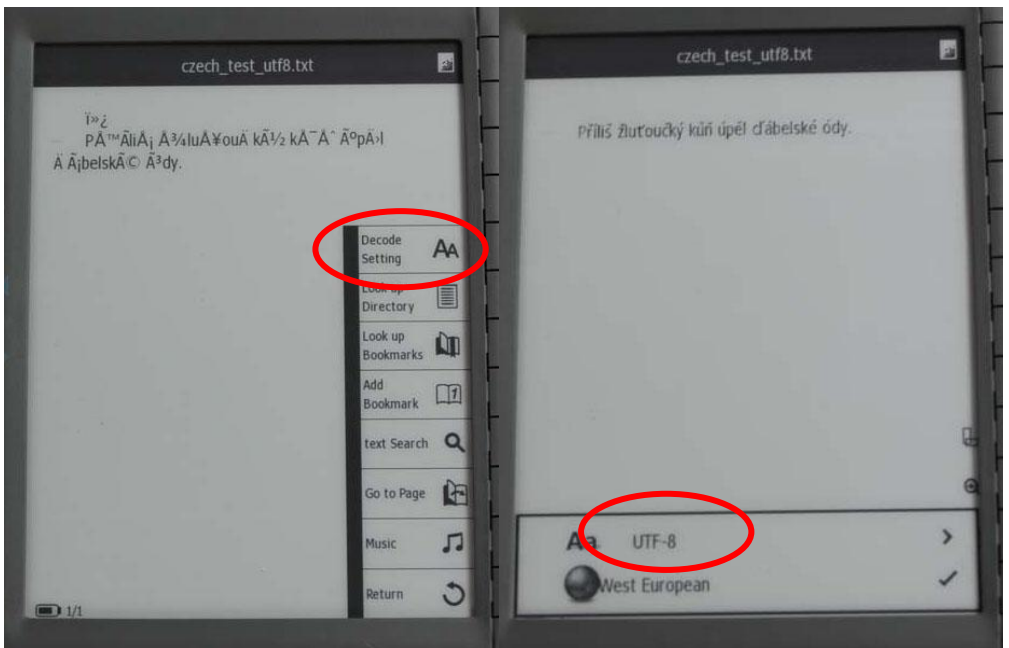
czech_test_utf8.txt

ï»¿
PÅ™Ã­liÅ¡ Å¾luÅ¥ouÄ kÅ¯Åˆ Ãºpä›l Ä Ã¡belskÃ© Ã³dy.

Decode Setting

Look up Directory

Look up Bookmarks

Add Bookmark

text Search

Go to Page

Music

Return

1/1

czech_test_utf8.txt

Příliš žluťoučký kůň úpěl ďábelské ódy.

UTF-8

West European